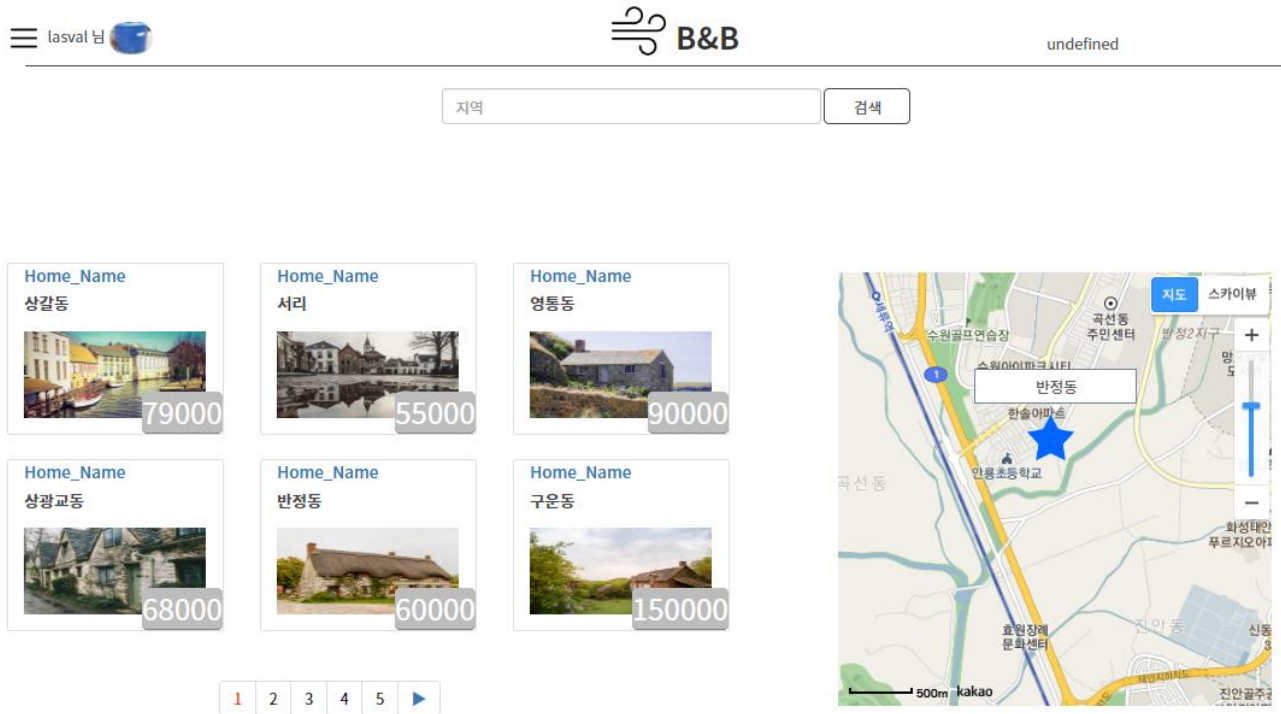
lasval 님

B&B

undefined

지역

검색

Home_Name
상갈동
79000

Home_Name
서리
55000

Home_Name
영통동
90000

Home_Name
상광교동
68000

Home_Name
반정동
60000

Home_Name
구운동
150000

1 2 3 4 5 ▶

지도 스카이뷰
+
−
수원골프연습장
곡선동 주민센터
반정2지구
수원아이파크시티
반정동
한솔아파트
안룡초등학교
곡선동
화성태안 푸르지오아파트
진안동
신동
효원장례 문화센터
500m kakao
진안골주공